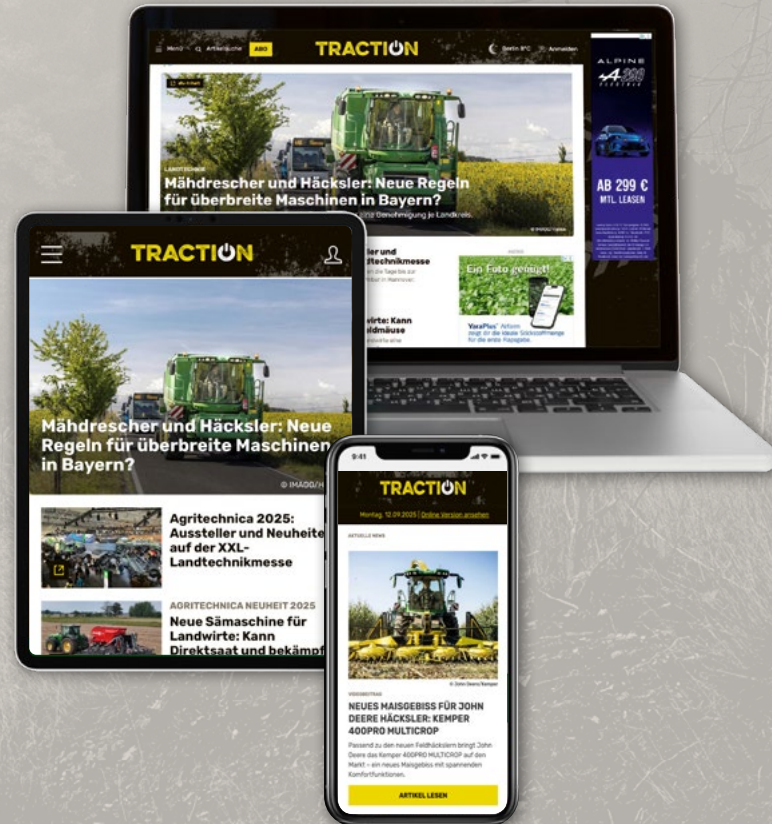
Menü Artikelsuche ABO
TRACTION
Anmelden

LANDTECHNIK
Mähdrescher und Häcksler: Neue Regeln für überbreite Maschinen in Bayern?
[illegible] Genehmigung je Landkreis.
© IMAGO/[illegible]

ALPINE A290
AB 299 €
MTL. LEASEN

ller und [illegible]dtechnikmesse
wirte: Kann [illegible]ldmäuse

Ein Foto genügt!
YaraPlus

TRACTION

Mähdrescher und Häcksler: Neue Regeln für überbreite Maschinen in Bayern?
© IMAGO/H

Agritechnica 2025: Aussteller und Neuheiten auf der XXL-Landtechnikmesse

AGRITECHNICA NEUHEIT 2025
Neue Sämaschine für Landwirte: Kann Direktsaat und bekämpf

9:41
TRACTION
Montag, 12.09.2025 | Online Version ansehen

AKTUELLE NEWS

© John Deere/Kemper

VIDEOBEITRAG
NEUES MAISGEBISS FÜR JOHN DEERE HÄCKSLER: KEMPER 400PRO MULTICROP
Passend zu den neuen Feldhäckslern bringt John Deere das Kemper 400PRO MULTICROP auf den Markt – ein neues Maisgebiss mit spannenden Komfortfunktionen.

ARTIKEL LESEN